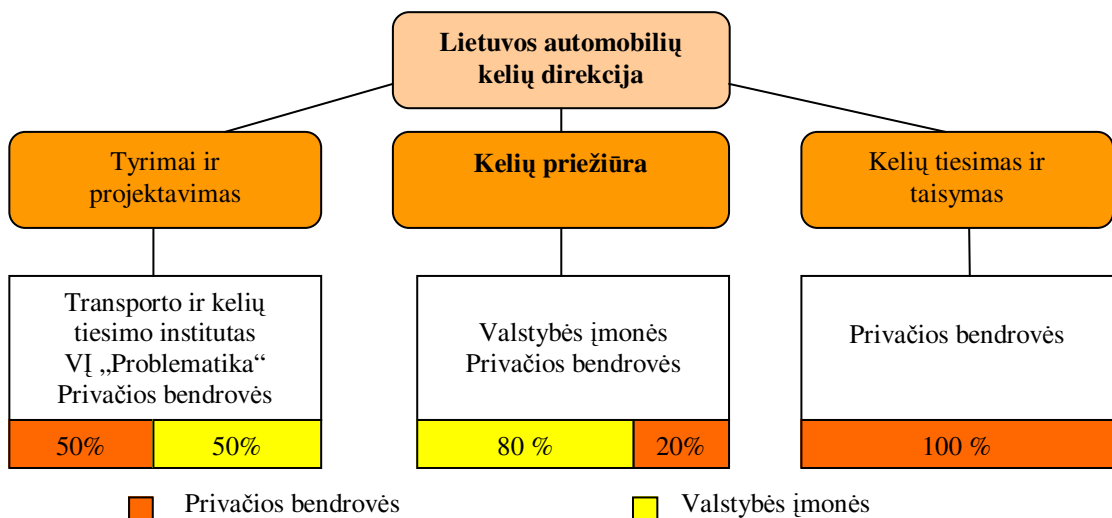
Lietuvos automobilių kelių direkcija

Tyrimai ir projektavimas

Kelių priežiūra

Kelių tiesimas ir taisymas

Transporto ir kelių tiesimo institutas
VĮ „Problematika“
Privačios bendrovės

50%
50%

Valstybės įmonės
Privačios bendrovės

80 %
20%

Privačios bendrovės

100 %

Privačios bendrovės

Valstybės įmonės